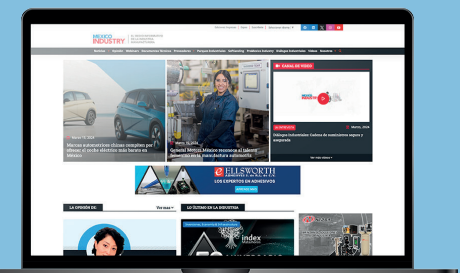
MEXICO INDUSTRY

Marcas automotrices chinas compiten por ofrecer el coche eléctrico más barato en México

General Motors México reconoce el talento femenino en la manufactura automotriz

CANAL DE VIDEO

Diálogos Industriales: Cadena de suministro, seguro y aseguradora

ELLSWORTH
LOS EXPERTOS EN ADHESIVOS

LA OPINIÓN DE

LO ÚLTIMO EN LA INDUSTRIA

index